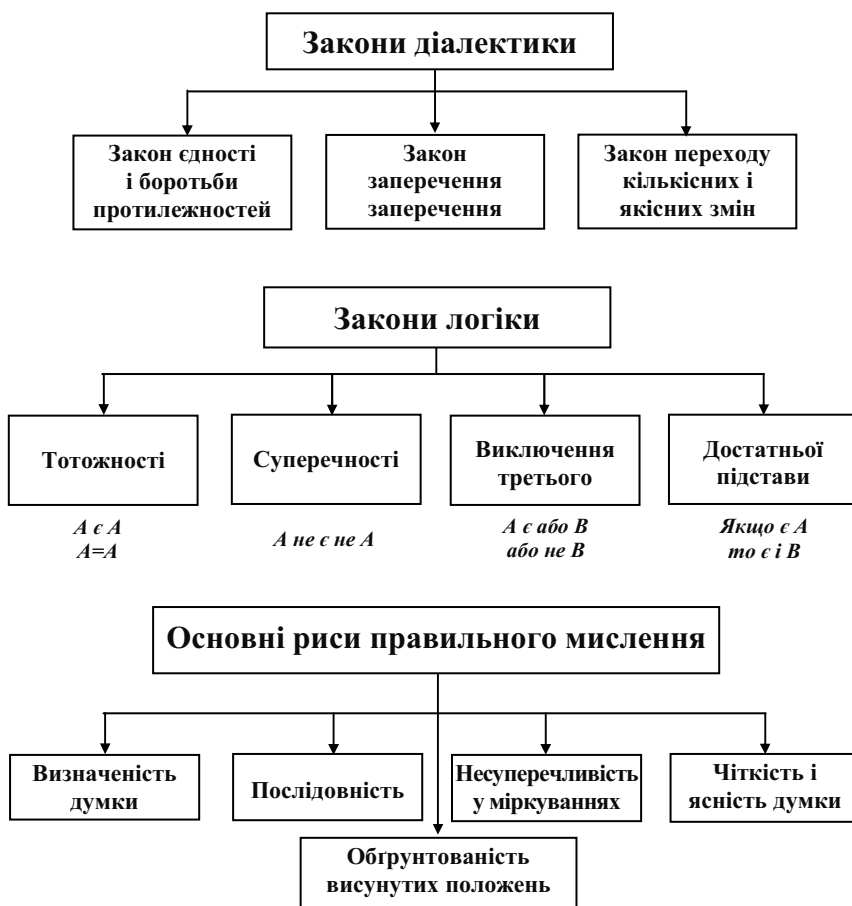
Закони діалектики

Закон єдності і боротьби протилежностей

Закон заперечення заперечення

Закон переходу кількісних і якісних змін

Закони логіки

Тотожності

$A$ є $A$
$A=A$

Суперечності

$A$ не є не $A$

Виключення третього

$A$ є або $B$ або не $B$

Достатньої підстави

Якщо є $A$ то є і $B$

Основні риси правильного мислення

Визначеність думки

Послідовність

Несуперечливість у міркуваннях

Чіткість і ясність думки

Обґрунтованість висунутих положень